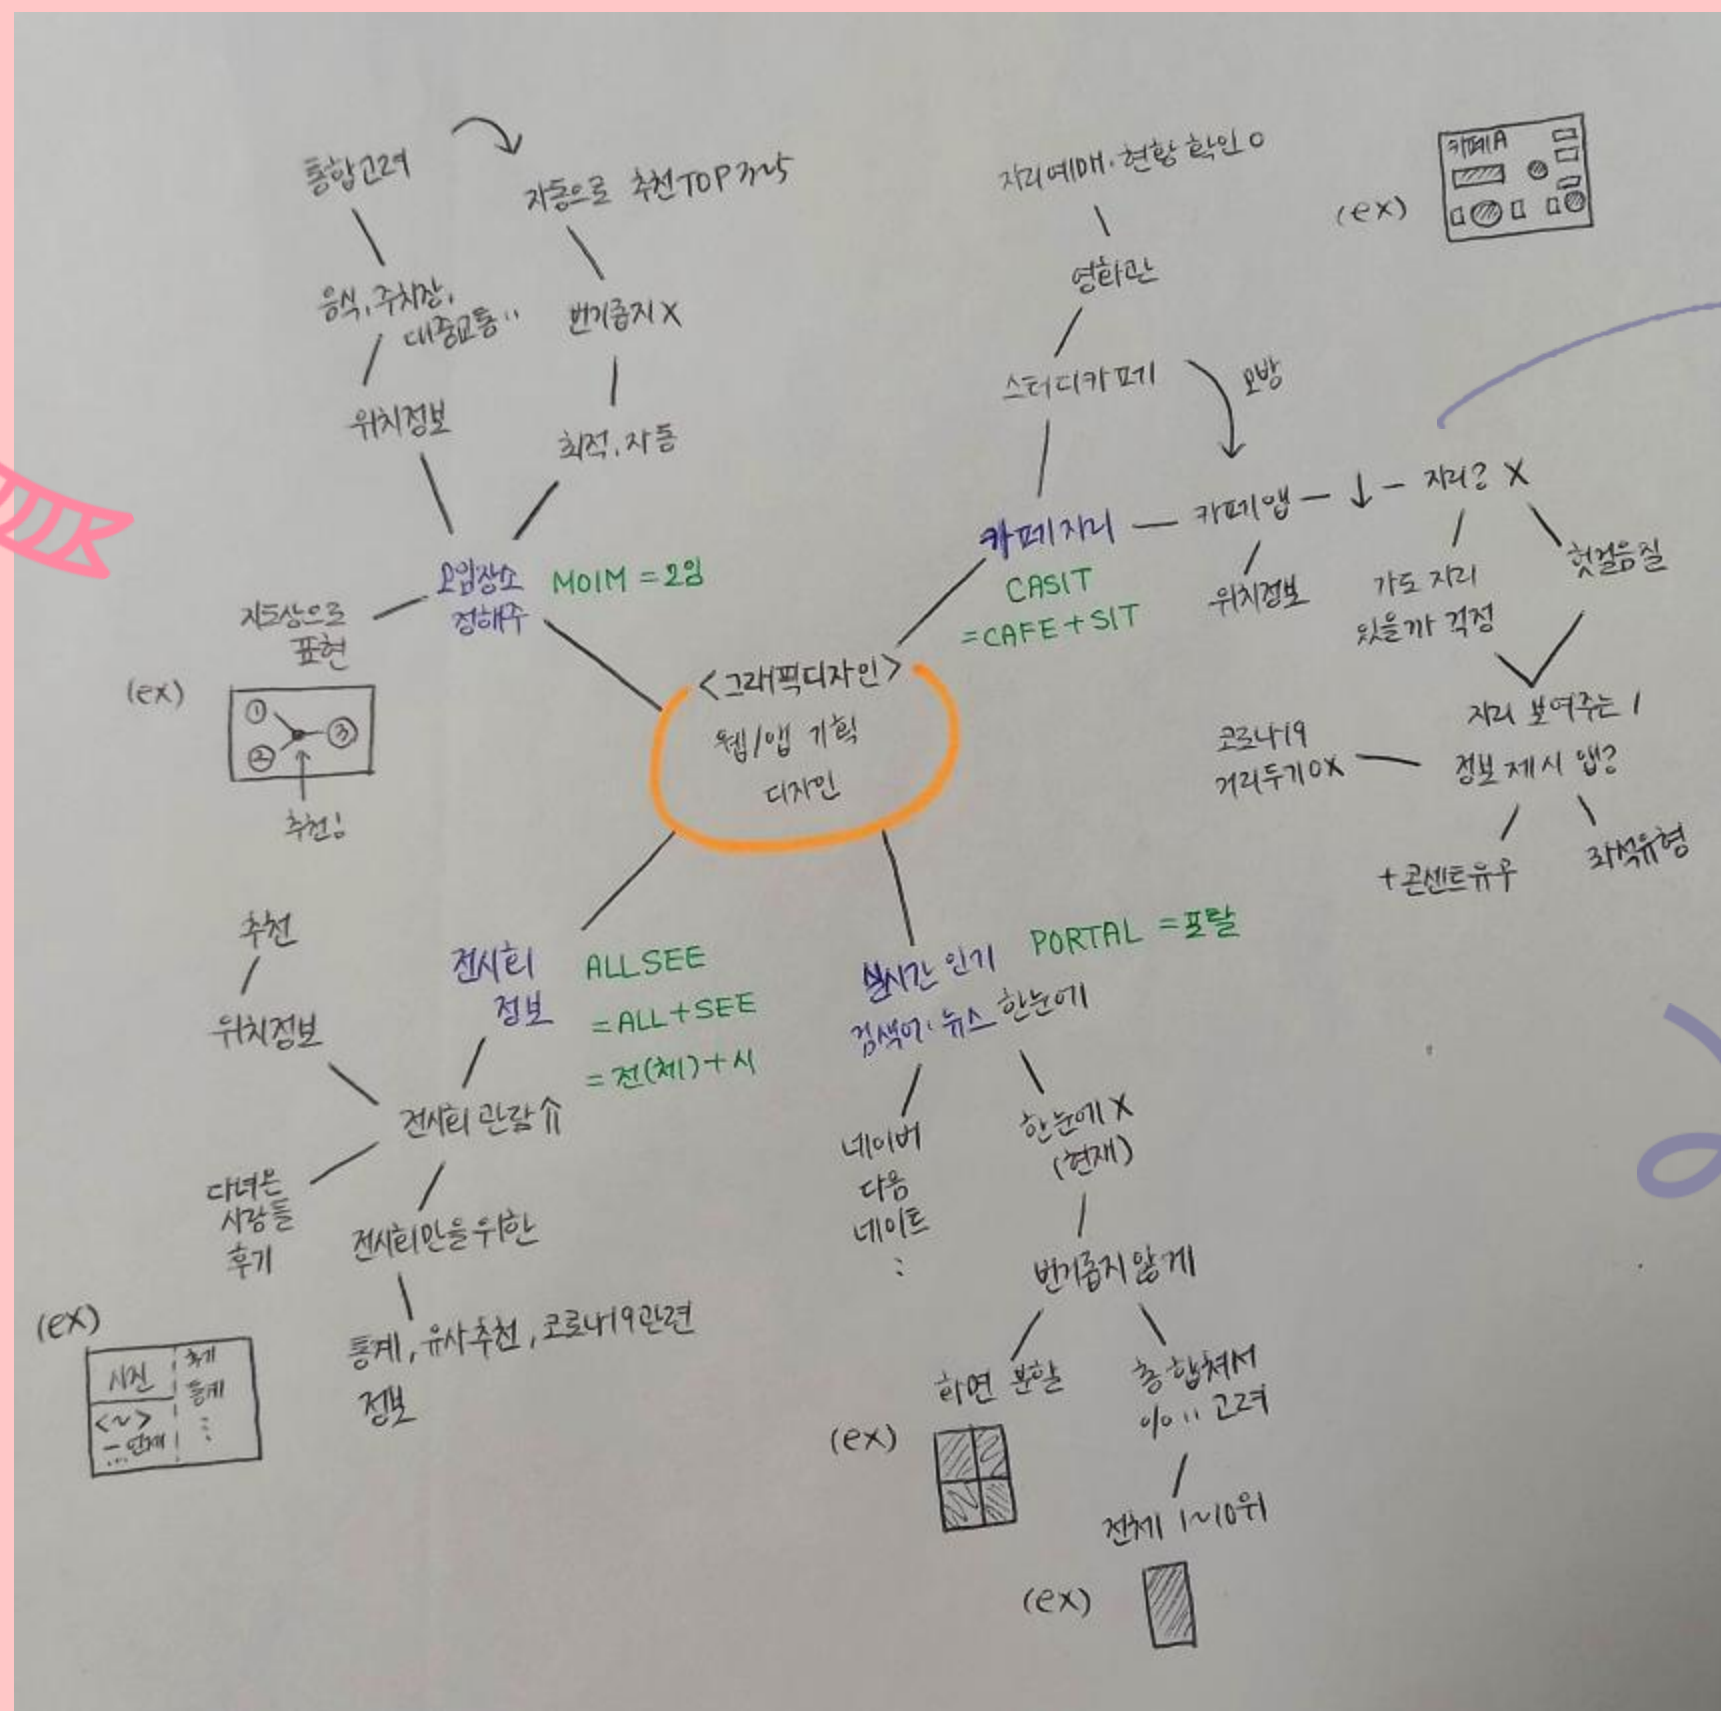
<그래픽디자인>
웹/앱 기획
디자인

모임장소 정해주 MOIM = 모임
위치정보
음식, 주차장, 대중교통..
종합고려
자동으로 추천TOP 3~5
번거롭지X
최적, 자동
지도상으로 표현
(ex)
①
②
③
추천!

카페자리 CASIT =CAFE+SIT
스터디카페
열람실
자리예매, 현황 확인 O
오방
카페앱 — ↓ — 자리? X
위치정보
가도 자리 있을까 걱정
헛걸음질
자리 보여주는 / 정보 제시 앱?
코로나19 거리두기OX
+콘센트유무
좌석유형
(ex)
카페A

전시회 정보 ALLSEE =ALL+SEE =전(체)+시
전시회 관람 ⇑
추천
위치정보
다녀온 사람들 후기
전시회만을위한
통계, 유사추천, 코로나19관련 정보
(ex)
사진
<~>
~단계
후기
통계
⋮

실시간 인기 검색어, 뉴스 한눈에 PORTAL = 포탈
네이버
다음
네이트
⋮
한눈에 X (현재)
번거롭지 않게
화면 분할
(ex)
종합해서 1/0.. 고려
전체 1~10위
(ex)